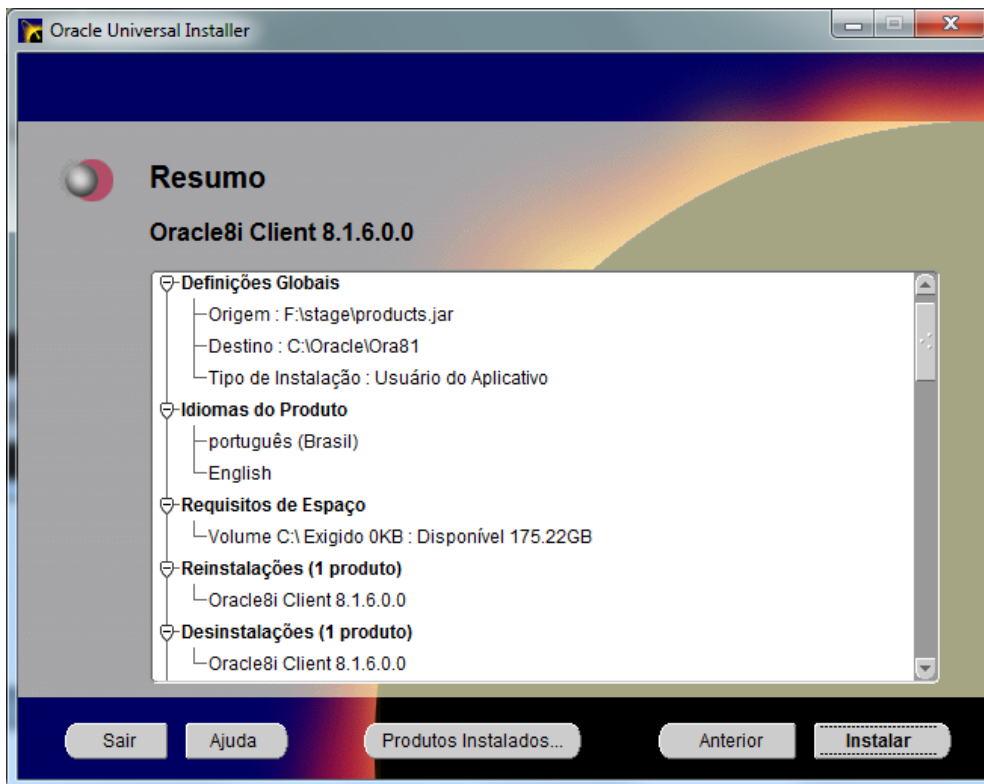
Oracle Universal Installer

Resumo

Oracle8i Client 8.1.6.0.0

Definições Globais
Origem : F:\stage\products.jar
Destino : C:\Oracle\Ora81
Tipo de Instalação : Usuário do Aplicativo
Idiomas do Produto
português (Brasil)
English
Requisitos de Espaço
Volume C:\ Exigido 0KB : Disponível 175.22GB
Reinstalações (1 produto)
Oracle8i Client 8.1.6.0.0
Desinstalações (1 produto)
Oracle8i Client 8.1.6.0.0

Sair
Ajuda
Produtos Instalados...
Anterior
Instalar